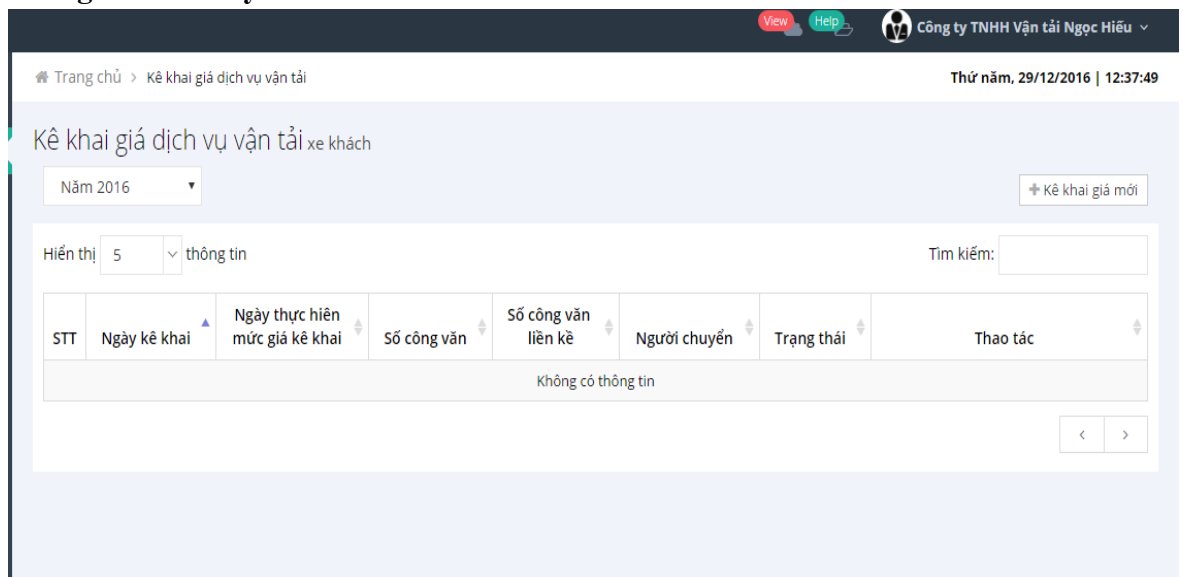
View Help Công ty TNHH Vận tải Ngọc Hiếu

Trang chủ > Kê khai giá dịch vụ vận tải

Thứ năm, 29/12/2016 | 12:37:49

Kê khai giá dịch vụ vận tải xe khách

Năm 2016

+ Kê khai giá mới

Hiển thị 5 thông tin

Tìm kiếm:

| STT | Ngày kê khai | Ngày thực hiện mức giá kê khai | Số công văn | Số công văn liền kề | Người chuyển | Trạng thái | Thao tác |
|---|---|---|---|---|---|---|---|
| Không có thông tin | | | | | | | |

‹ ›